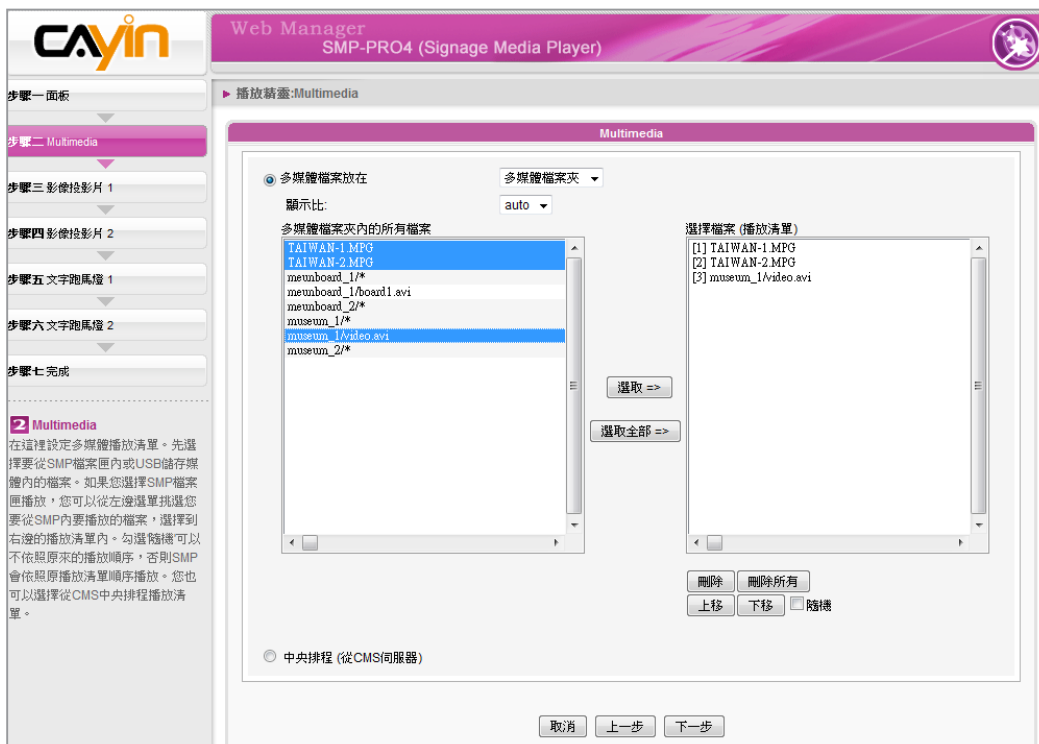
CAYIN

Web Manager
SMP-PRO4 (Signage Media Player)

步驟一 面板
步驟二 Multimedia
步驟三 影像投影片 1
步驟四 影像投影片 2
步驟五 文字跑馬燈 1
步驟六 文字跑馬燈 2
步驟七 完成

2 Multimedia
在這裡設定多媒體播放清單。先選擇要從SMP檔案匣內或USB儲存媒體內的檔案。如果您選擇SMP檔案匣播放，您可以從左邊選單挑選您要從SMP內要播放的檔案，選擇到右邊的播放清單內。勾選隨機可以不依照原來的播放順序，否則SMP會依照原播放清單順序播放。您也可以選擇從CMS中央排程播放清單。

▶ 播放精靈:Multimedia

Multimedia

多媒體檔案放在 多媒體檔案夾
顯示比: auto

多媒體檔案夾內的所有檔案
TAIWAN-1.MPG
TAIWAN-2.MPG
meunboard_1/*
meunboard_1/board1.avi
meunboard_2/*
museum_1/*
museum_1/video.avi
museum_2/*

選取 =>
選取全部 =>

選擇檔案 (播放清單)
[1] TAIWAN-1.MPG
[2] TAIWAN-2.MPG
[3] museum_1/video.avi

刪除 刪除所有
上移 下移 隨機

中央排程 (從CMS伺服器)

取消 上一步 下一步